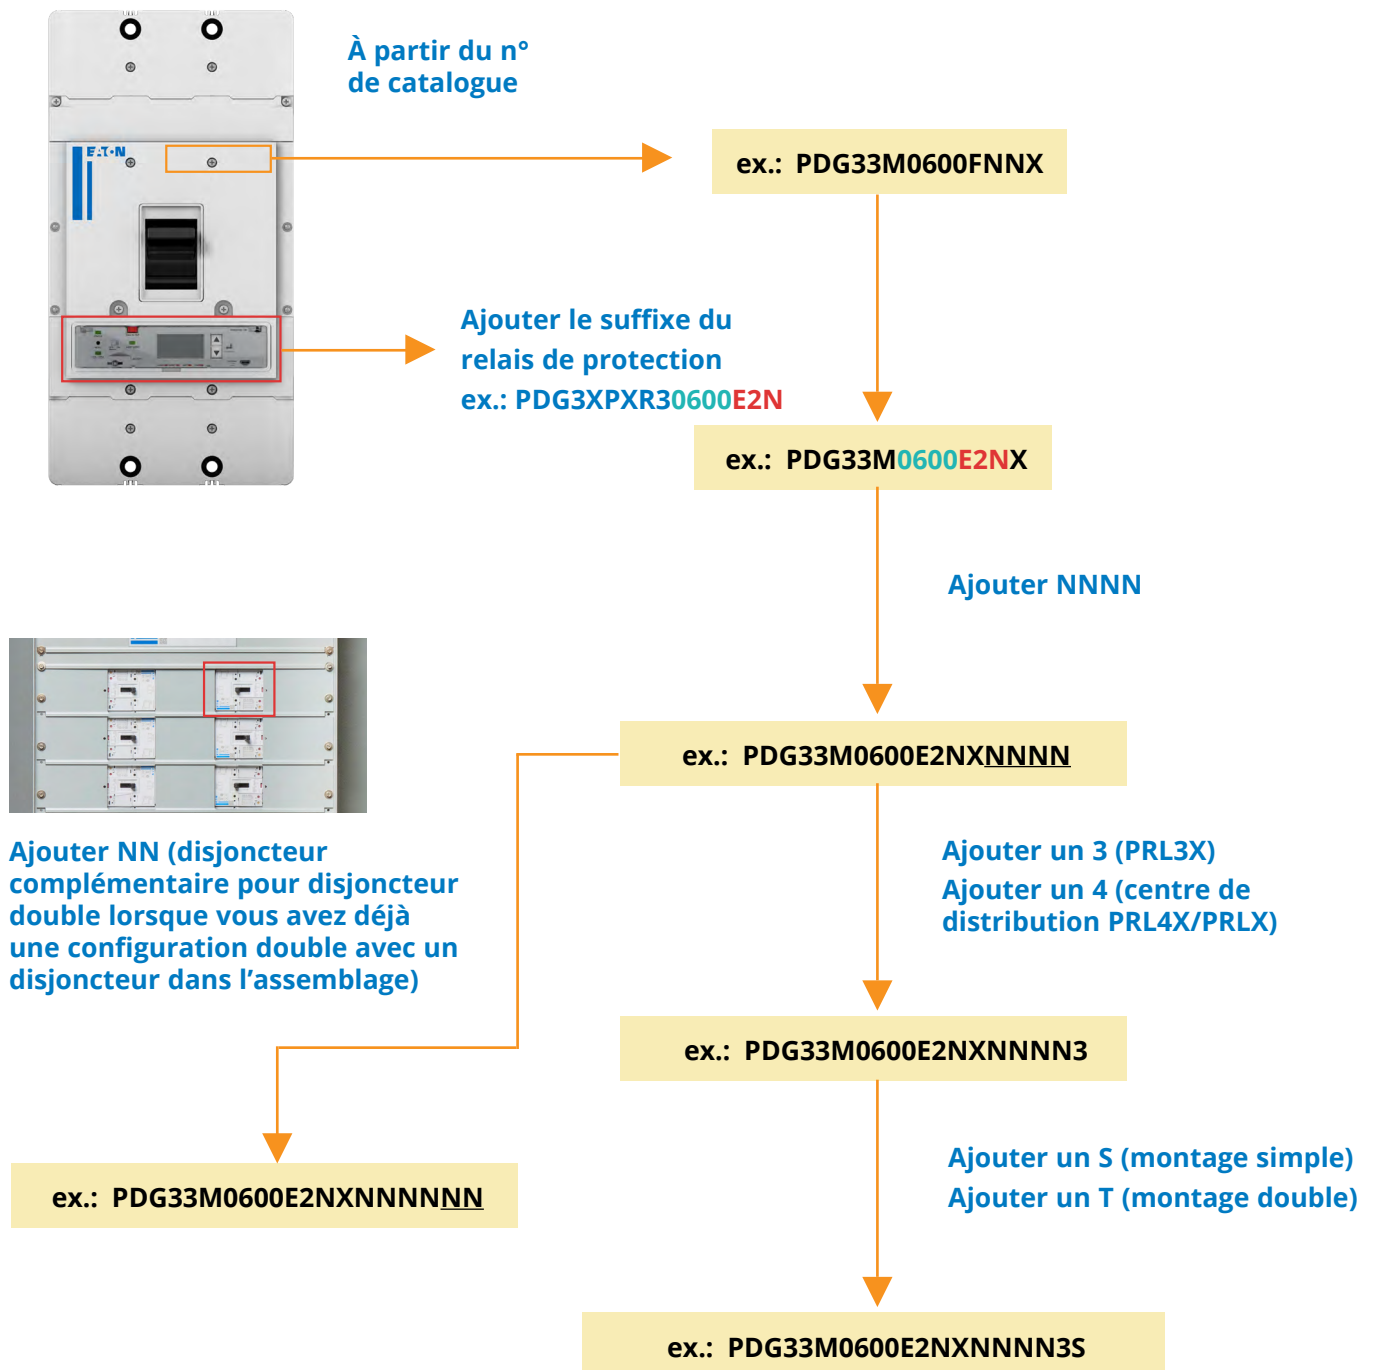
E:T·N

À partir du n° de catalogue

ex.: PDG33M0600FNNX

Ajouter le suffixe du relais de protection
ex.: PDG3XPXR30600E2N

ex.: PDG33M0600E2NX

Ajouter NNNN

ex.: PDG33M0600E2NXNNNN

Ajouter NN (disjoncteur complémentaire pour disjoncteur double lorsque vous avez déjà une configuration double avec un disjoncteur dans l'assemblage)

Ajouter un 3 (PRL3X)
Ajouter un 4 (centre de distribution PRL4X/PRLX)

ex.: PDG33M0600E2NXNNNN3

ex.: PDG33M0600E2NXNNNNNN

Ajouter un S (montage simple)
Ajouter un T (montage double)

ex.: PDG33M0600E2NXNNNN3S